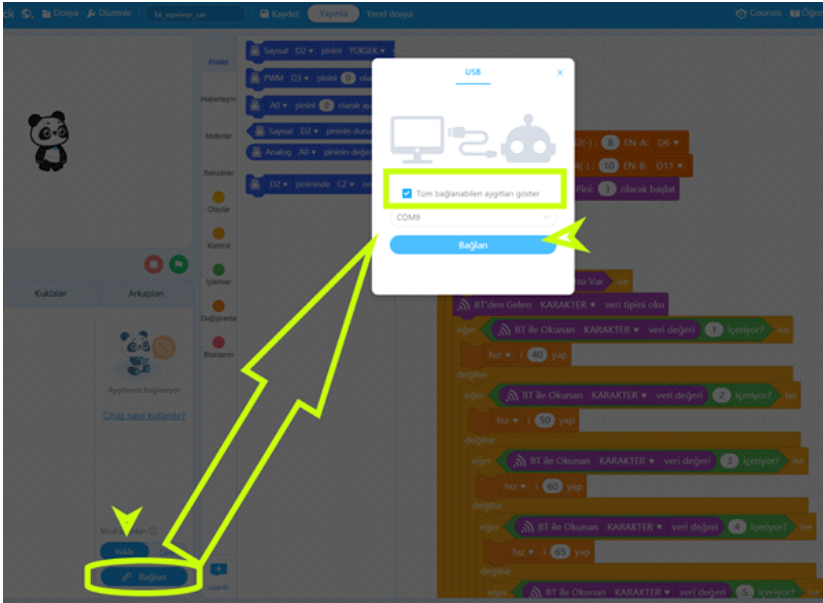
Dosya Düzenle bt_survivor_car Kaydet Yayınla Yerel dosya Courses Öğre

Pinler
Haberleşm
Motorlar
Sensörler
Olaylar
Kontrol
İşlemler
Değişkenle
Bloklarım

Sayısal D2 ▾ pinini YÜKSEK ▾
PWM D3 ▾ pinini 0 ola
A0 ▾ pinini 0 olarak ay
Sayısal D2 ▾ pininin duru
Analog A0 ▾ pininin değe
D2 ▾ pininde C2 ▾

USB

Tüm bağlanabilen aygıtları göster
COM9
Bağlan

8 EN-A: D6 ▾
10 EN-B: D11 ▾
Pini: 3 olarak başlat

Kuklalar Arkaplan

Aygıtınıza bağlanın
Cihaz nasıl kullanılır?

Mod
Yükle
Bağlan

BT'den Gelen KARAKTER ▾ veri tipini oku
eğer BT ile Okunan KARAKTER ▾ veri değeri 1 içeriyor? ise
hız ▾ i 40 yap
değilse
eğer BT ile Okunan KARAKTER ▾ veri değeri 2 içeriyor? ise
hız ▾ i 50 yap
değilse
eğer BT ile Okunan KARAKTER ▾ veri değeri 3 içeriyor? ise
hız ▾ i 60 yap
değilse
eğer BT ile Okunan KARAKTER ▾ veri değeri 4 içeriyor? ise
hız ▾ i 65 yap
değilse
eğer BT ile Okunan KARAKTER ▾ veri değeri 5 içeriyor? ise